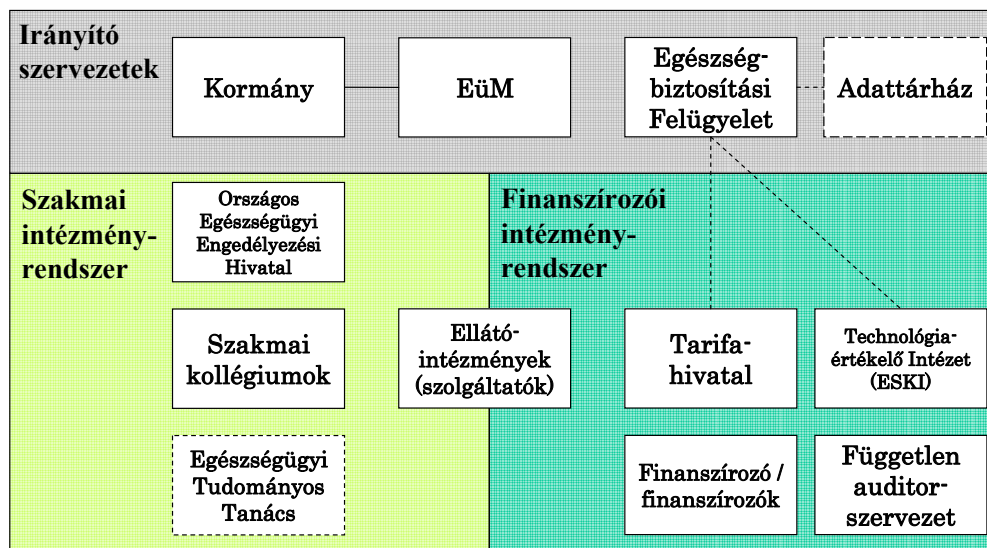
Irányító szervezetek

Kormány

EüM

Egészség-biztosítási Felügyelet

Adattárház

Szakmai intézmény-rendszer

Országos Egészségügyi Engedélyezési Hivatal

Szakmai kollégiumok

Egészségügyi Tudományos Tanács

Ellátó-intézmények (szolgáltatók)

Finanszírozói intézmény-rendszer

Tarifa-hivatal

Technológia-értékelő Intézet (ESKI)

Finanszírozó / finanszírozók

Független auditor-szervezet